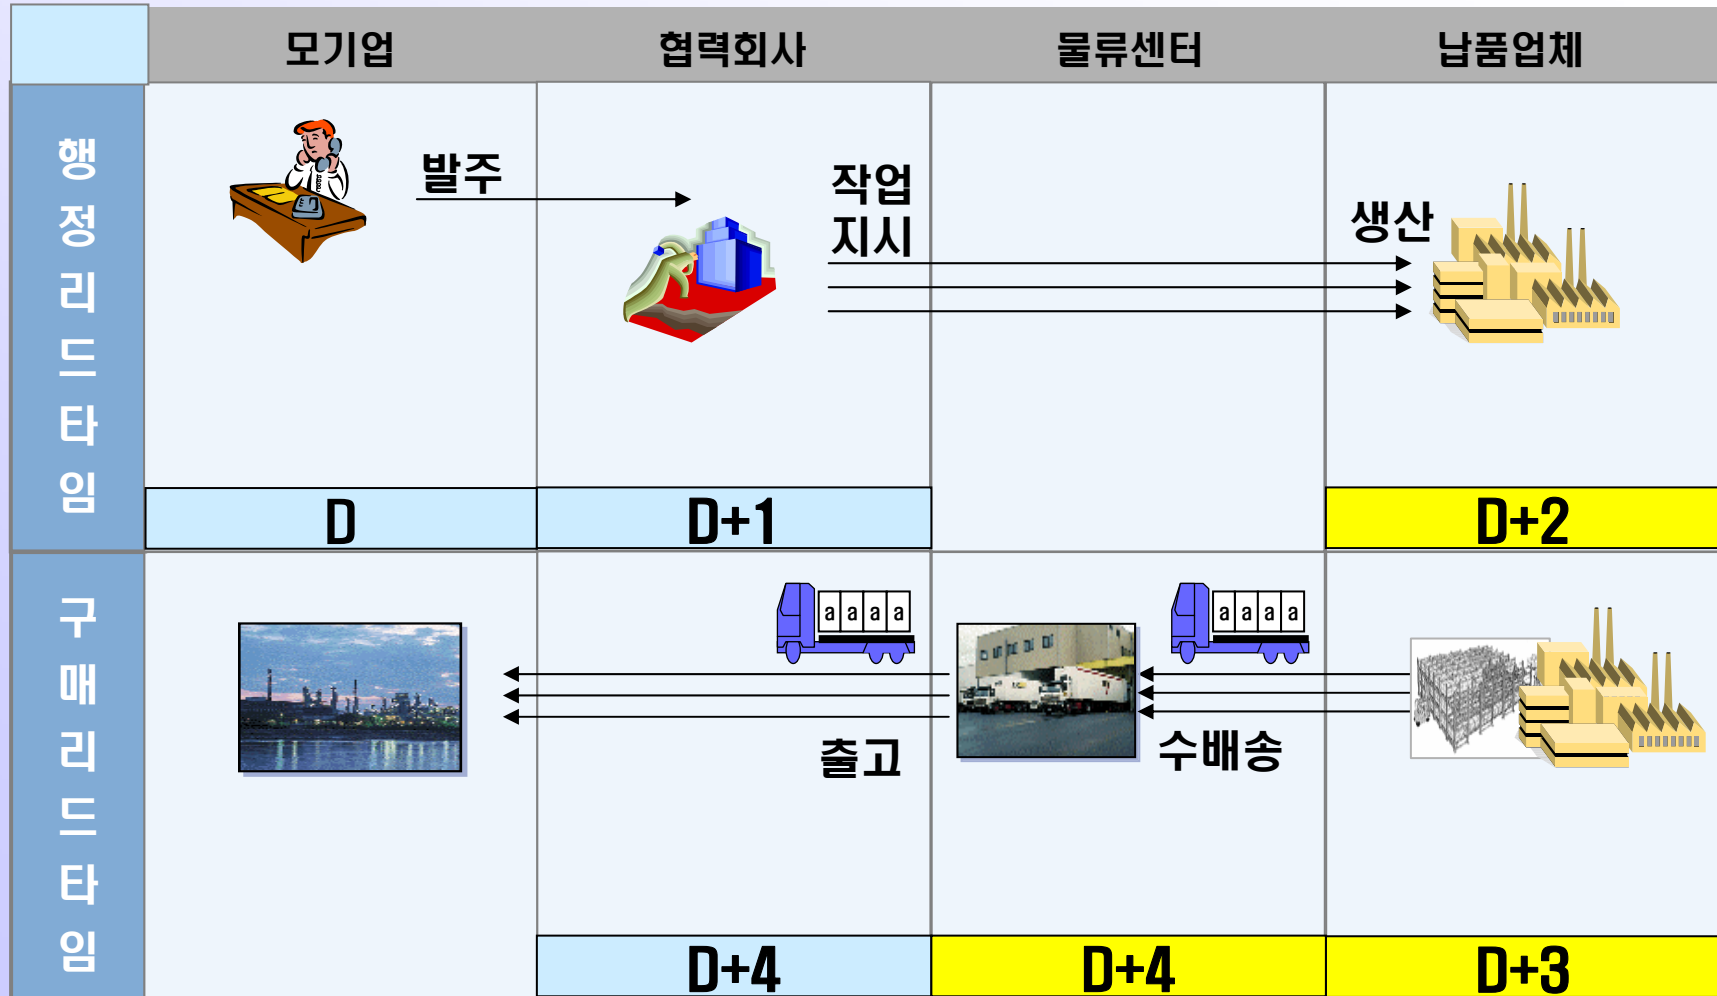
| | 모기업 | 협력회사 | 물류센터 | 납품업체 |
|---|---|---|---|---|
| 행정리드타임 | 발주 | 작업 지시 | | 생산 |
| | D | D+1 | | D+2 |
| 구매리드타임 | | 출고 | 수배송 | |
| | | D+4 | D+4 | D+3 |

a a a a

a a a a